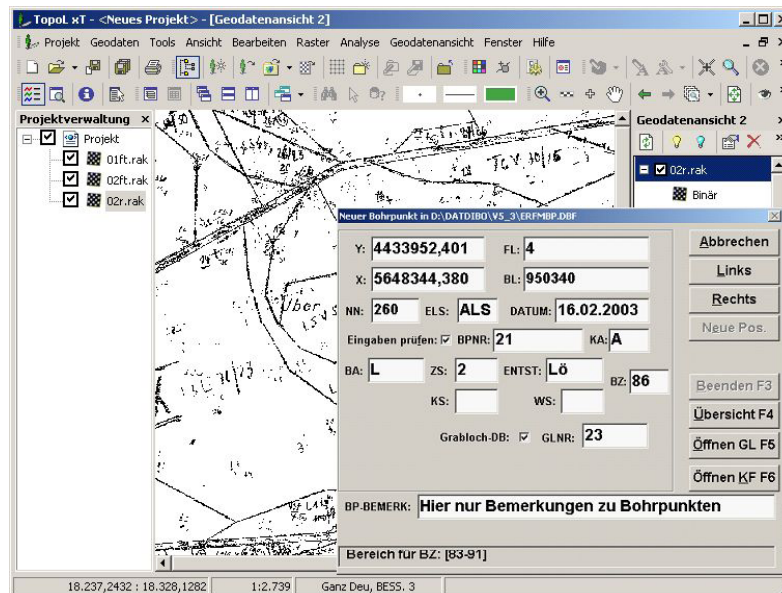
TopoL xT - <Neues Projekt> - [Geodatenansicht 2]

Projekt Geodaten Tools Ansicht Bearbeiten Raster Analyse Geodatenansicht Fenster Hilfe

Projektverwaltung ×

Projekt
01ft.rak
02ft.rak
02r.rak

Geodatenansicht 2

02r.rak
Binär

Neuer Bohrpunkt in D:\DATDIBO\V5_3\ERFMBP.DBF

Y: 4433952,401
FL: 4
X: 5648344,380
BL: 950340
NN: 260
ELS: ALS
DATUM: 16.02.2003
Eingaben prüfen: ☑
BPNR: 21
KA: A
BA: L
ZS: 2
ENTST: Lö
BZ: 86
KS:
WS:
Grabloch-DB: ☑
GLNR: 23

Abbrechen
Links
Rechts
Neue Pos.
Beenden F3
Übersicht F4
Öffnen GL F5
Öffnen KF F6

BP-BEMERK: Hier nur Bemerkungen zu Bohrpunkten

Bereich für BZ: [83-91]

18.237,2432 : 18.328,1282 | 1:2.739 | Ganz Deu, BESS. 3